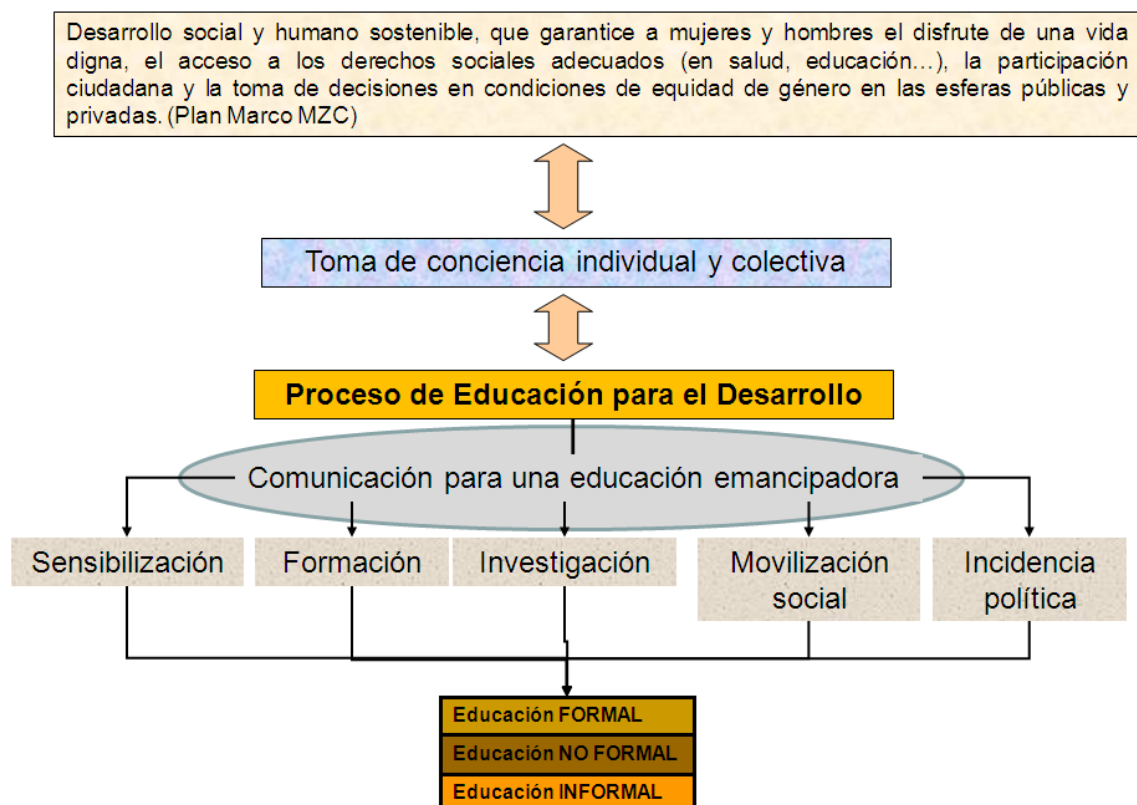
Desarrollo social y humano sostenible, que garantice a mujeres y hombres el disfrute de una vida digna, el acceso a los derechos sociales adecuados (en salud, educación…), la participación ciudadana y la toma de decisiones en condiciones de equidad de género en las esferas públicas y privadas. (Plan Marco MZC)

Toma de conciencia individual y colectiva

Proceso de Educación para el Desarrollo

Comunicación para una educación emancipadora

Sensibilización

Formación

Investigación

Movilización social

Incidencia política

Educación FORMAL

Educación NO FORMAL

Educación INFORMAL